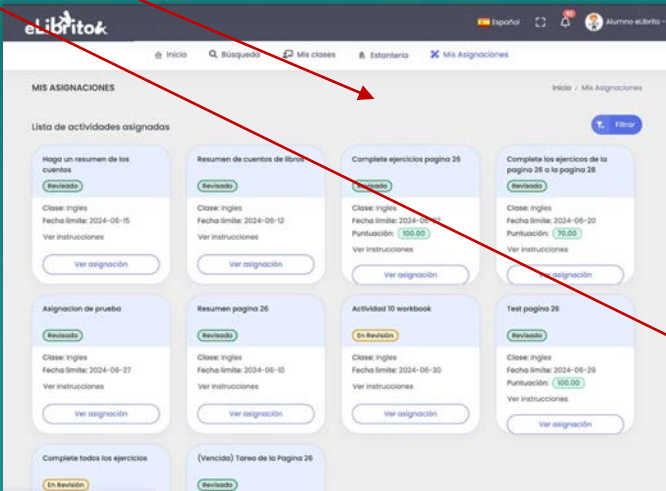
eLibrito

Español

10

Alumno eLibrito

Inicio
Búsqueda
Mis clases
Estantería
Mis Asignaciones

MIS ASIGNACIONES

Inicio / Mis Asignaciones

Lista de actividades asignadas

Filtrar

Haga un resumen de los cuentos
Revisado
Clase: Ingles
Fecha límite: 2024-06-15
Ver instrucciones
Ver asignación

Resumen de cuentos de libros
Revisado
Clase: Ingles
Fecha límite: 2024-06-12
Ver instrucciones
Ver asignación

Complete ejercicios pagina 26
Revisado
Clase: Ingles
Fecha límite: 2024-06-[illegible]
Puntuación: 100.00
Ver instrucciones
Ver asignación

Complete los ejercicos de la pagina 26 a la pagina 28
Revisado
Clase: Ingles
Fecha límite: 2024-06-20
Puntuación: 70.00
Ver instrucciones
Ver asignación

Asignacion de prueba
Revisado
Clase: Ingles
Fecha límite: 2024-06-27
Ver instrucciones
Ver asignación

Resumen pagina 26
Revisado
Clase: Ingles
Fecha límite: 2024-06-10
Ver instrucciones
Ver asignación

Actividad 10 workbook
En Revisión
Clase: Ingles
Fecha límite: 2024-06-30
Ver instrucciones
Ver asignación

Test pagina 26
Revisado
Clase: Ingles
Fecha límite: 2024-06-29
Puntuación: 100.00
Ver instrucciones
Ver asignación

Complete todos los ejercicios
En Revisión

(Vencida) Tarea de la Pagina 26
Revisado